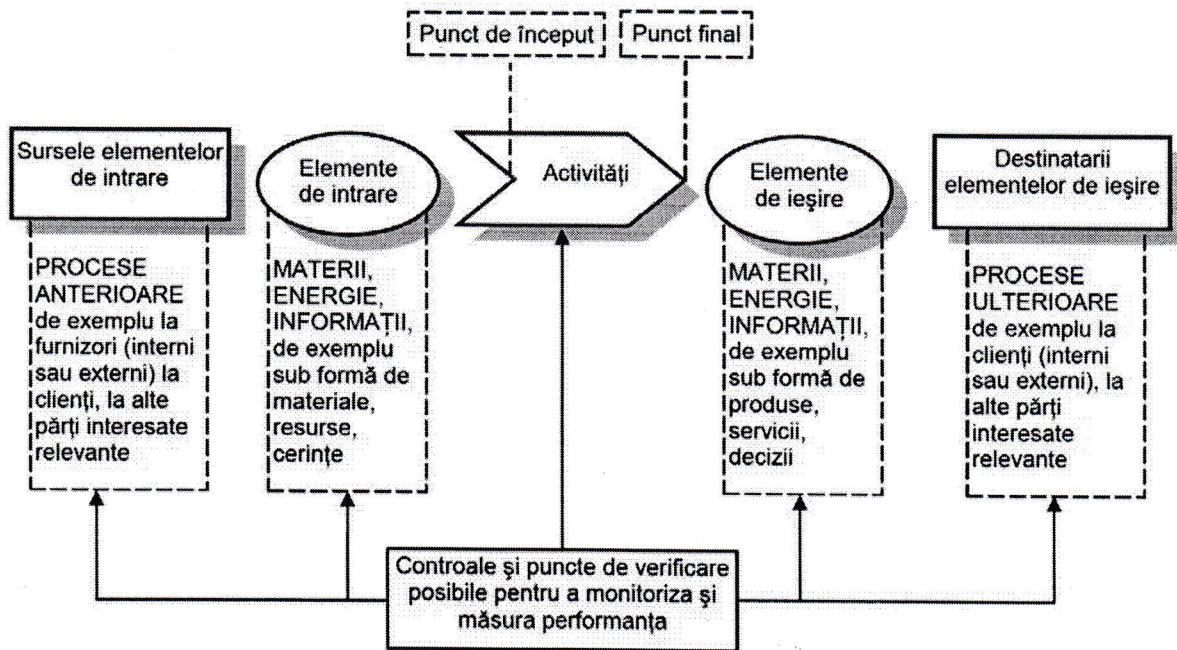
Punct de început

Punct final

Sursele elementelor de intrare

Elemente de intrare

Activități

Elemente de ieşire

Destinatarii elementelor de ieşire

PROCESE ANTERIOARE de exemplu la furnizori (interni sau externi) la clienți, la alte părți interesate relevante

MATERII, ENERGIE, INFORMAȚII, de exemplu sub formă de materiale, resurse, cerințe

MATERII, ENERGIE, INFORMAȚII, de exemplu sub formă de produse, servicii, decizii

PROCESE ULTERIOARE de exemplu la clienți (interni sau externi), la alte părți interesate relevante

Controale şi puncte de verificare posibile pentru a monitoriza şi măsura performanța